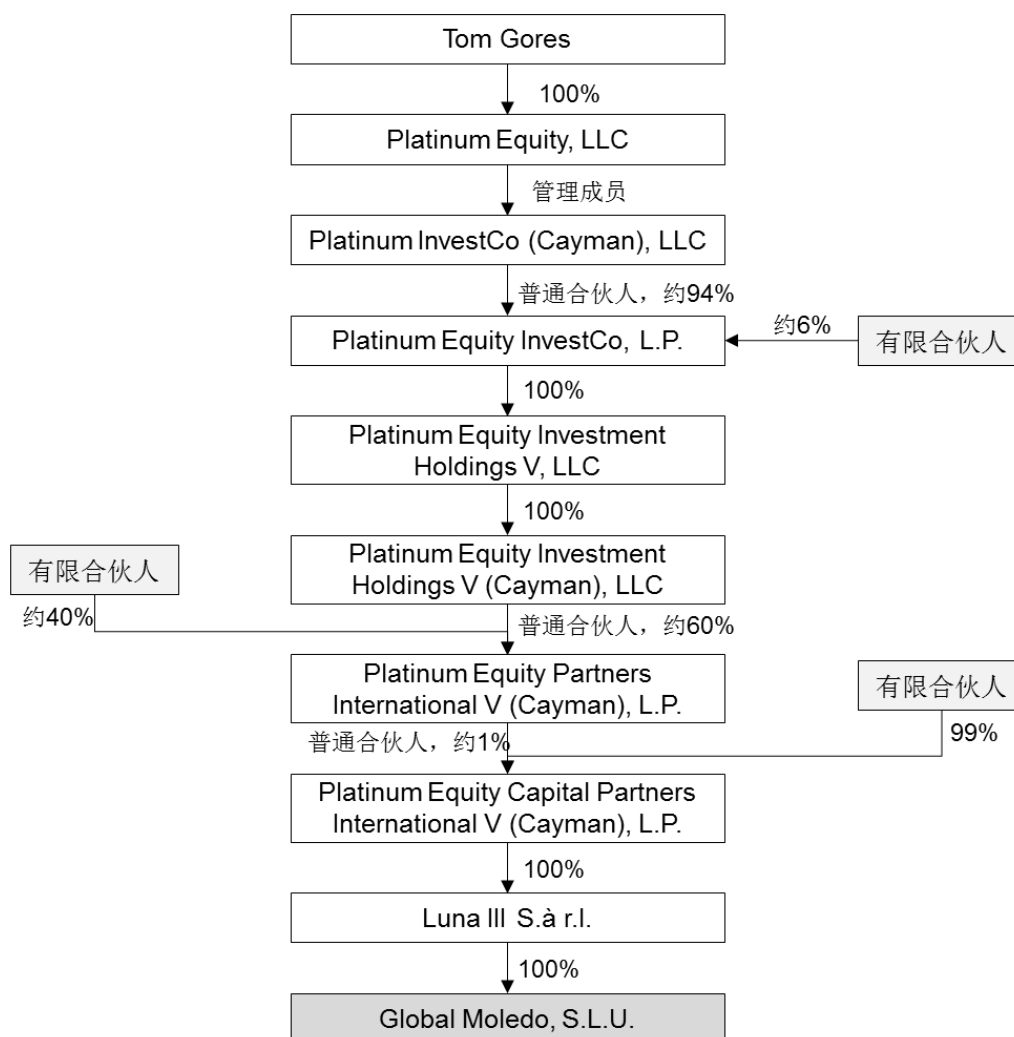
Tom Gores

100%

Platinum Equity, LLC

管理成员

Platinum InvestCo (Cayman), LLC

普通合伙人，约94%

Platinum Equity InvestCo, L.P.

约6%

有限合伙人

100%

Platinum Equity Investment Holdings V, LLC

100%

有限合伙人

Platinum Equity Investment Holdings V (Cayman), LLC

约40%

普通合伙人，约60%

Platinum Equity Partners International V (Cayman), L.P.

有限合伙人

普通合伙人，约1%

99%

Platinum Equity Capital Partners International V (Cayman), L.P.

100%

Luna III S.à r.l.

100%

Global Moledo, S.L.U.